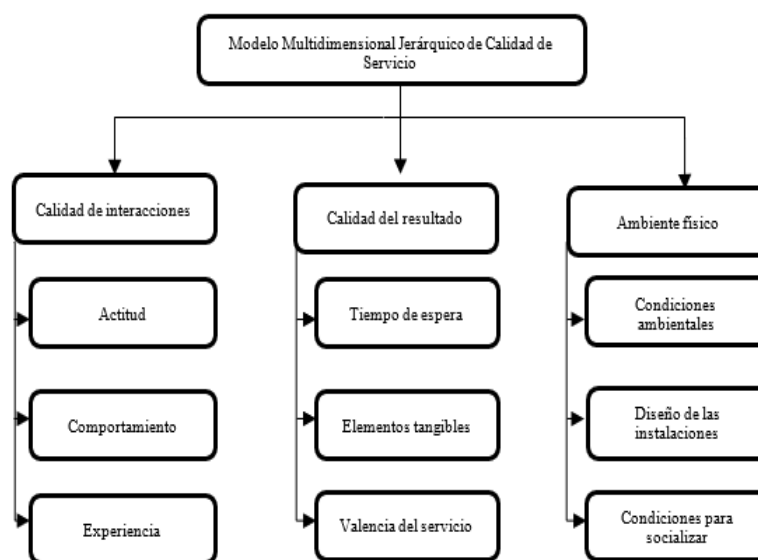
Modelo Multidimensional Jerárquico de Calidad de Servicio

Calidad de interacciones

Actitud

Comportamiento

Experiencia

Calidad del resultado

Tiempo de espera

Elementos tangibles

Valencia del servicio

Ambiente físico

Condiciones ambientales

Diseño de las instalaciones

Condiciones para socializar